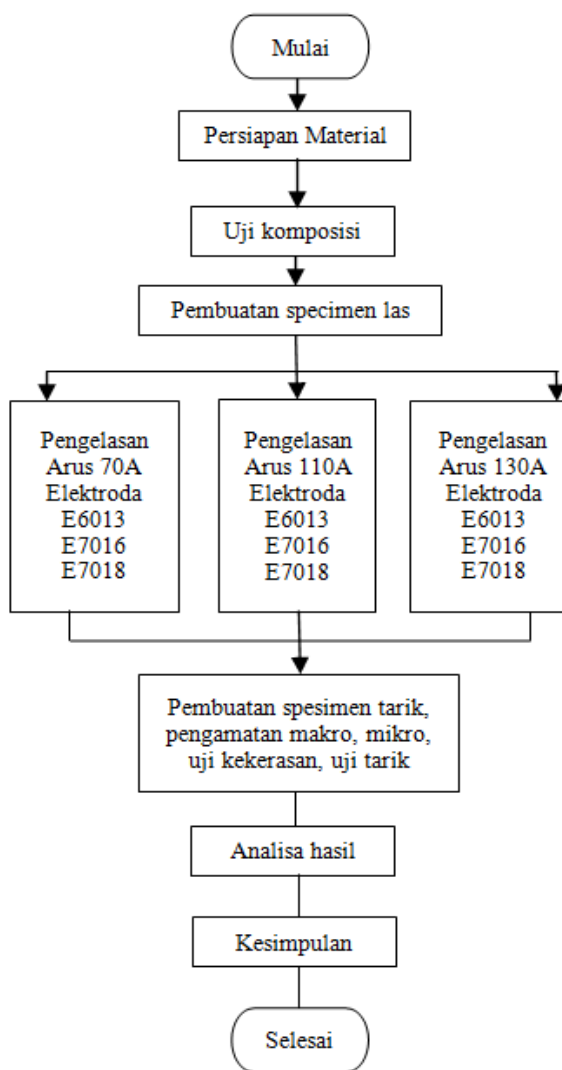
Mulai

Persiapan Material

Uji komposisi

Pembuatan specimen las

Pengelasan Arus 70A Elektroda E6013 E7016 E7018

Pengelasan Arus 110A Elektroda E6013 E7016 E7018

Pengelasan Arus 130A Elektroda E6013 E7016 E7018

Pembuatan spesimen tarik, pengamatan makro, mikro, uji kekerasan, uji tarik

Analisa hasil

Kesimpulan

Selesai